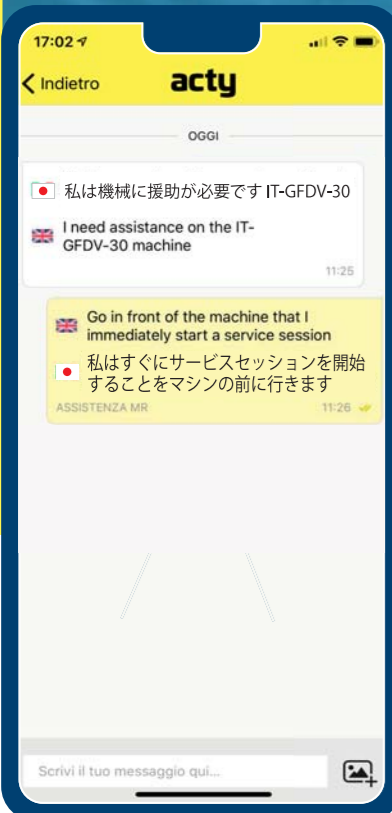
17:02

Indietro

acty

OGGI

私は機械に援助が必要です IT-GFDV-30

I need assistance on the IT-GFDV-30 machine

11:25

Go in front of the machine that I immediately start a service session

私はすぐにサービスセッションを開始することをマシンの前に行きます

ASSISTENZA MR

11:26

Scrivi il tuo messaggio qui...